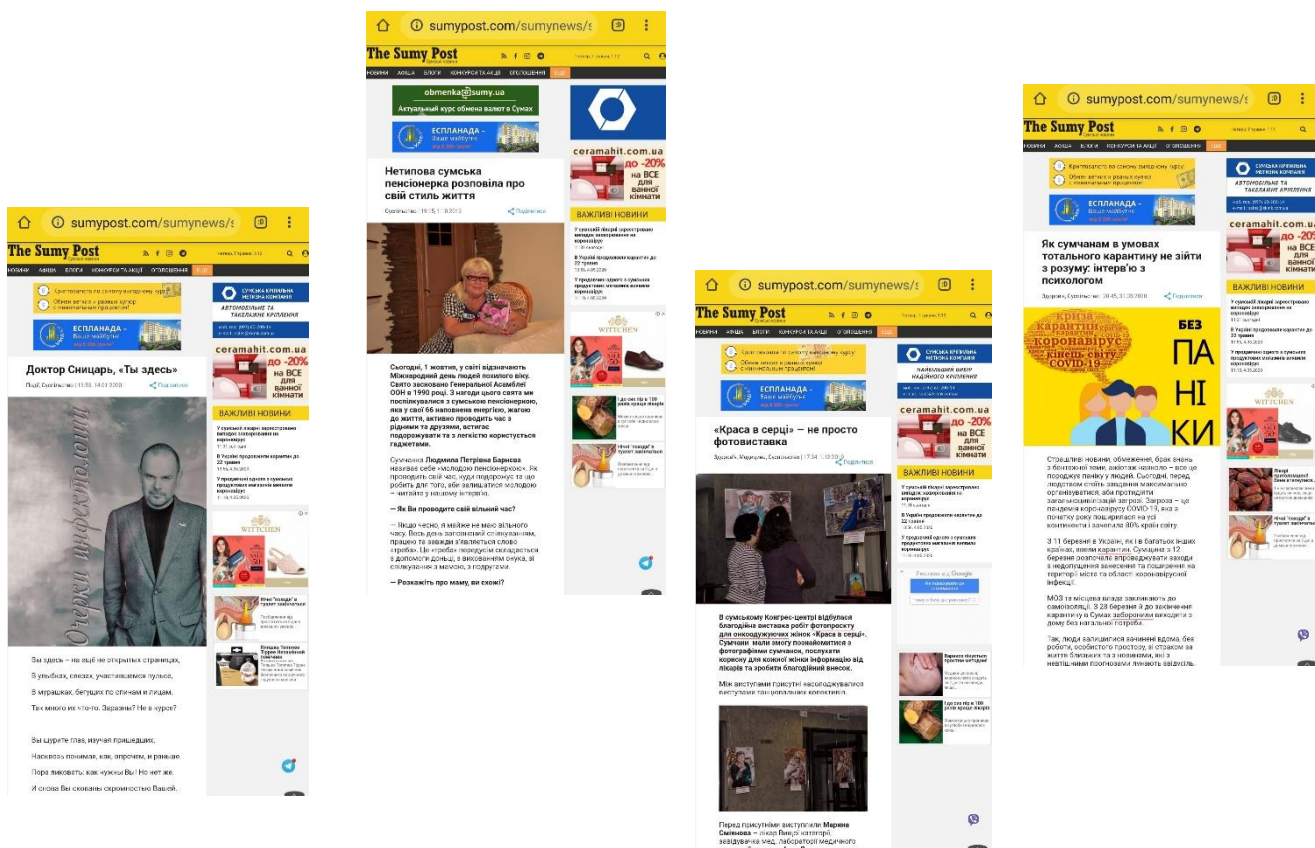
sumypost.com/sumynews/

The Sumy Post

НОВИНИ АФІША БЛОГИ КОНКУРСИ ТА АКЦІЇ ОГОЛОШЕННЯ

ЕСПЛАНАДА

ceramahit.com.ua до -20% на ВСЕ для ванної кімнати

СУЧАСНА КРІПИЛЬНА МЕТИЗНА КОМПАНІЯ

АВТОМОБІЛЬНЕ ТА ТАКЕЛАЖНЕ КРІПЛЕННЯ

Доктор Сницарь, «Ты здесь»

Події, Суспільство | 11:38, 14.01.2020

Поділитися

ВАЖЛИВІ НОВИНИ

Очерки инфекциониста

Вы здесь – на ещё не открытых страницах,
В улыбках, слезах, участившемся пульсе,
В морщинах, бегущих по спинам и лицам.
Так много их что-то. Заразны? Не в курсе?

Вы щурите глаз, изучая пришедших,
Насквозь понимая, как, впрочем, и раньше.
Пора ликовать: как нужны Вы! Но нет же.
И снова Вы скованы скромностью Вашей.

WITTCHEN

sumypost.com/sumynews/

The Sumy Post

НОВИНИ АФІША БЛОГИ КОНКУРСИ ТА АКЦІЇ ОГОЛОШЕННЯ

obmenka@sumy.ua
Актуальний курс обмена валют в Сумах

ЕСПЛАНАДА

ceramahit.com.ua до -20% на ВСЕ для ванної кімнати

Нетипова сумська пенсіонерка розповіла про свій стиль життя

Суспільство | 19:15, 1.10.2019

Поділитися

ВАЖЛИВІ НОВИНИ

Сьогодні, 1 жовтня, у світі відзначають Міжнародний день людей похилого віку. Свято засновано Генеральною Асамблеї ООН в 1990 році. З нагоди цього свята ми поспілкувалися з сумською пенсіонеркою, яка у свої 66 наповнена енергією, жагою до життя, активно проводить час з рідними та друзями, встигає подорожувати та з легкістю користується гаджетами.

Сумчанка Людмила Петрівна Барвена називає себе «молодою пенсіонеркою». Як проводить свій час, куди подорожує та що робить для того, аби залишатися молодою – читайте у нашому інтерв'ю.

– Як Ви проводите свій вільний час?

– Якщо чесно, я майже не маю вільного часу. Весь день заповнений спілкуванням, працею та завжди з'являється слово «треба». Це «треба» передусім складається з допомоги доньці, з вихованням онука, зі спілкуванням з мамою, з подругами.

– Розкажіть про маму, ви схожі?

WITTCHEN

sumypost.com/sumynews/

The Sumy Post

НОВИНИ АФІША БЛОГИ КОНКУРСИ ТА АКЦІЇ ОГОЛОШЕННЯ

ЕСПЛАНАДА

СУЧАСНА КРІПИЛЬНА МЕТИЗНА КОМПАНІЯ

ceramahit.com.ua до -20% на ВСЕ для ванної кімнати

«Краса в серці» – не просто фотовиставка

Здоров'я, Медицина, Суспільство | 17:34, 1.10.2019

Поділитися

ВАЖЛИВІ НОВИНИ

В сумському Конгрес-центрі відбулася благодійна виставка робіт фотопроєкту для онкодужуючих жінок «Краса в серці». Сумчани мали змогу познайомитися з фотографіями сумчанок, послухати корисну для кожної жінки інформацію від лікарів та зробити благодійний внесок.

Між виступами присутні насолоджувалися виступами танцювальних колективів.

Перед присутніми виступили Марина Смірнова – лікар вищої категорії, завідувачка мед. лабораторії медичного

sumypost.com/sumynews/

The Sumy Post

НОВИНИ АФІША БЛОГИ КОНКУРСИ ТА АКЦІЇ ОГОЛОШЕННЯ

ЕСПЛАНАДА

СУЧАСНА КРІПИЛЬНА МЕТИЗНА КОМПАНІЯ

АВТОМОБІЛЬНЕ ТА ТАКЕЛАЖНЕ КРІПЛЕННЯ

ceramahit.com.ua до -20% на ВСЕ для ванної кімнати

Як сумчанам в умовах тотального карантину не зійти з розуму: інтерв'ю з психологом

Здоров'я, Суспільство | 20:45, 31.03.2020

Поділитися

ВАЖЛИВІ НОВИНИ

криза карантин коронавірус кінець світу COVID-19

БЕЗ ПАНІКИ

Страшні новини, обмеження, брак знань з болючої теми, ажіотаж навколо – все це посилює паніку у людей. Сьогодні, перед людством стоїть завдання максимально організуватися, аби протидіяти загальнопандемічній загрозі. Загроза – це пандемія коронавірусу COVID-19, яка з початку року поширилася на усі континенти і зачепила 80% країн світу.

З 11 березня в Україні, як і в багатьох інших країнах, ввели карантин. Сумщина з 12 березня розпочала впроваджувати заходи з недопущення занесення та поширення на території міста та області коронавірусної інфекції.

МОЗ та місцева влада закликають до самоізоляції. З 28 березня й до закінчення карантину в Сумах заборонили виходити з дому без нагальної потреби.

Так, люди залишилися зачиненими вдома, без роботи, особистого простору, зі страхом за життя близьких та з новинами, які з невтішними прогнозами лунають звідусіль.

WITTCHEN